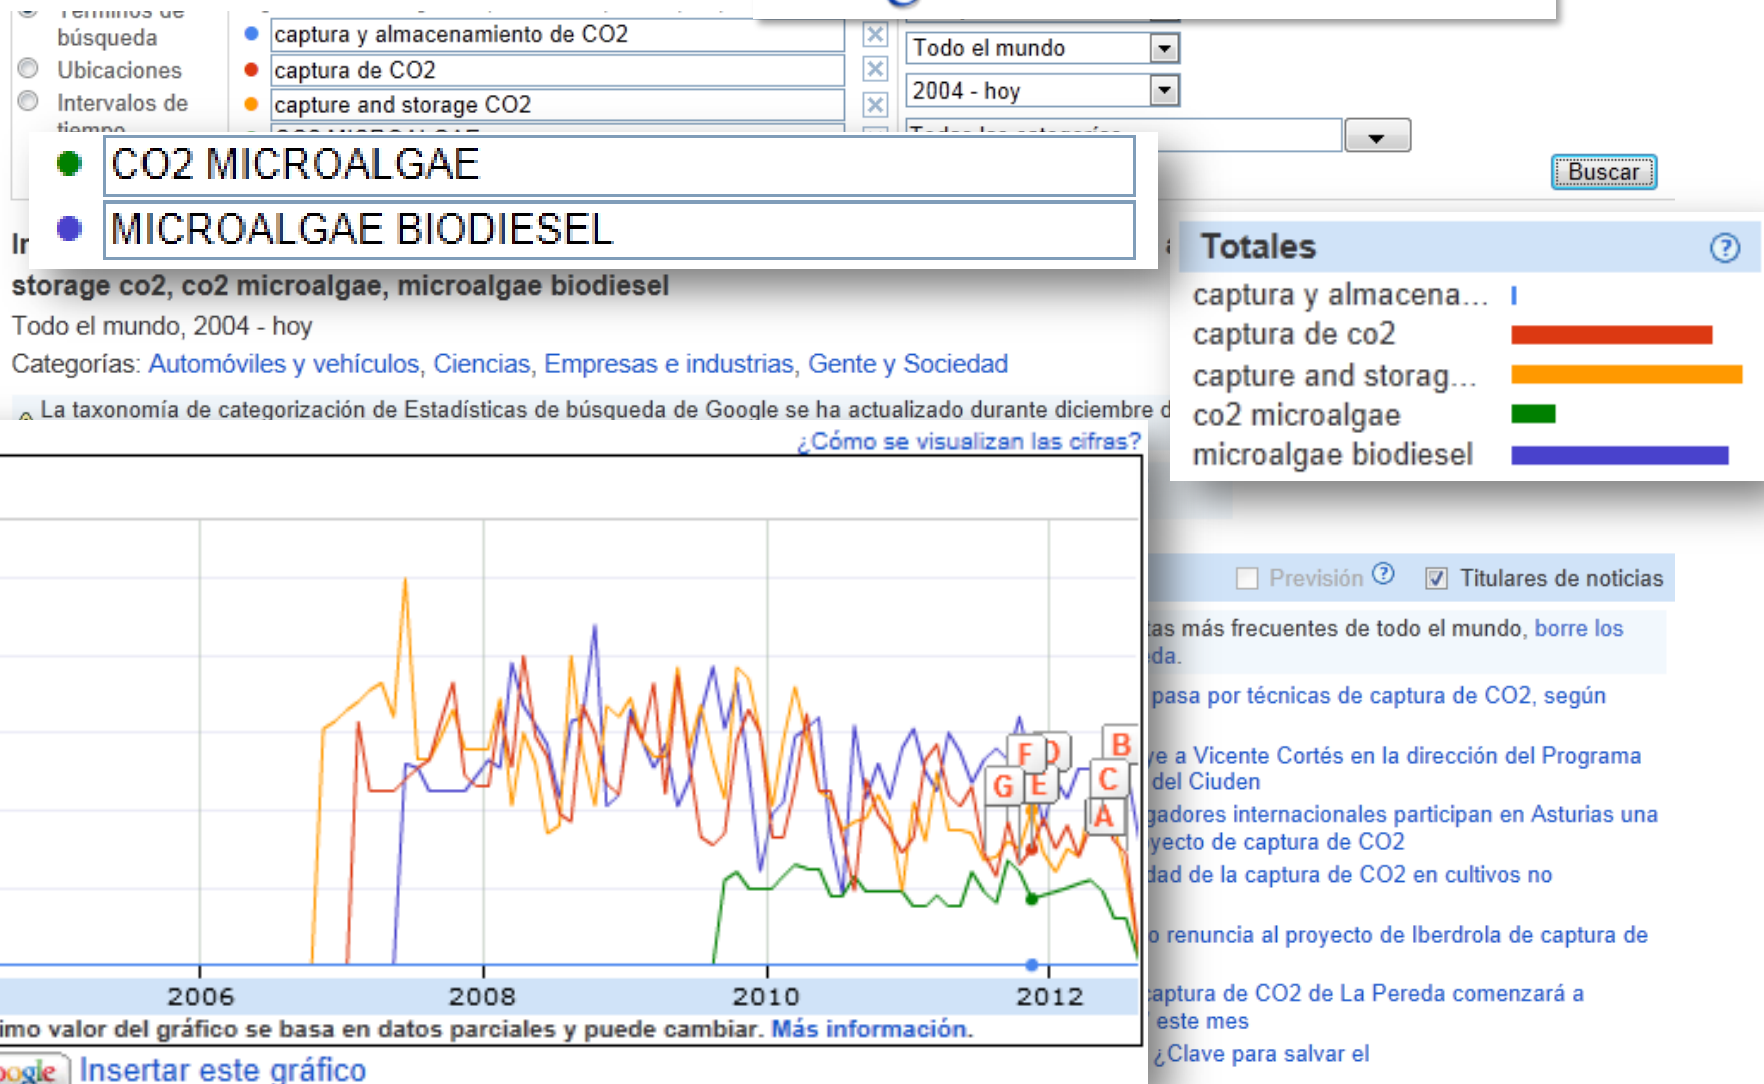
Términos de búsqueda
Ubicaciones
Intervalos de tiempo

captura y almacenamiento de CO2
captura de CO2
capture and storage CO2

Todo el mundo
2004 - hoy

Buscar

CO2 MICROALGAE
MICROALGAE BIODIESEL

Ir

storage co2, co2 microalgae, microalgae biodiesel
Todo el mundo, 2004 - hoy
Categorías: Automóviles y vehículos, Ciencias, Empresas e industrias, Gente y Sociedad

La taxonomía de categorización de Estadísticas de búsqueda de Google se ha actualizado durante diciembre d

¿Cómo se visualizan las cifras?

Totales
captura y almacena...
captura de co2
capture and storag...
co2 microalgae
microalgae biodiesel

Previsión
Titulares de noticias

tas más frecuentes de todo el mundo, borre los da.

pasa por técnicas de captura de CO2, según

ye a Vicente Cortés en la dirección del Programa del Ciuden

gadores internacionales participan en Asturias una yecto de captura de CO2

dad de la captura de CO2 en cultivos no

o renuncia al proyecto de Iberdrola de captura de

aptura de CO2 de La Pereda comenzará a este mes

¿Clave para salvar el

F D B
G E C
A

2006
2008
2010
2012

imo valor del gráfico se basa en datos parciales y puede cambiar. Más información.

oogle Insertar este gráfico